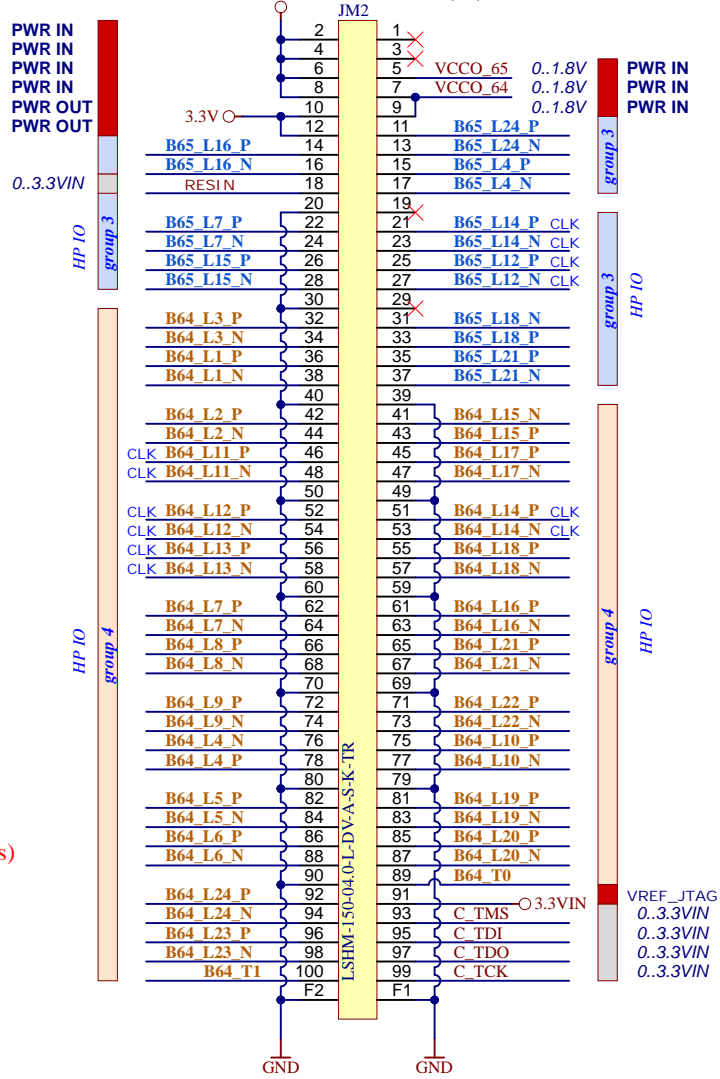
PWR IN
PWR IN
PWR IN
PWR IN
PWR OUT
PWR OUT

0..3.3VIN

HP IO group 3

HP IO group 4

s)

JM2

3.3V

| | | | |
|---|---|---|---|
| | 2 | 1 | |
| | 4 | 3 | |
| | 6 | 5 | VCCO_65 |
| | 8 | 7 | VCCO_64 |
| 3.3V | 10 | 9 | |
| | 12 | 11 | B65_L24_P |
| B65_L16_P | 14 | 13 | B65_L24_N |
| B65_L16_N | 16 | 15 | B65_L4_P |
| RESIN | 18 | 17 | B65_L4_N |
| | 20 | 19 | |
| B65_L7_P | 22 | 21 | B65_L14_P CLK |
| B65_L7_N | 24 | 23 | B65_L14_N CLK |
| B65_L15_P | 26 | 25 | B65_L12_P CLK |
| B65_L15_N | 28 | 27 | B65_L12_N CLK |
| | 30 | 29 | |
| B64_L3_P | 32 | 31 | B65_L18_N |
| B64_L3_N | 34 | 33 | B65_L18_P |
| B64_L1_P | 36 | 35 | B65_L21_P |
| B64_L1_N | 38 | 37 | B65_L21_N |
| | 40 | 39 | |
| B64_L2_P | 42 | 41 | B64_L15_N |
| B64_L2_N | 44 | 43 | B64_L15_P |
| CLK B64_L11_P | 46 | 45 | B64_L17_P |
| CLK B64_L11_N | 48 | 47 | B64_L17_N |
| | 50 | 49 | |
| CLK B64_L12_P | 52 | 51 | B64_L14_P CLK |
| CLK B64_L12_N | 54 | 53 | B64_L14_N CLK |
| CLK B64_L13_P | 56 | 55 | B64_L18_P |
| CLK B64_L13_N | 58 | 57 | B64_L18_N |
| | 60 | 59 | |
| B64_L7_P | 62 | 61 | B64_L16_P |
| B64_L7_N | 64 | 63 | B64_L16_N |
| B64_L8_P | 66 | 65 | B64_L21_P |
| B64_L8_N | 68 | 67 | B64_L21_N |
| | 70 | 69 | |
| B64_L9_P | 72 | 71 | B64_L22_P |
| B64_L9_N | 74 | 73 | B64_L22_N |
| B64_L4_N | 76 | 75 | B64_L10_P |
| B64_L4_P | 78 | 77 | B64_L10_N |
| | 80 | 79 | |
| B64_L5_P | 82 | 81 | B64_L19_P |
| B64_L5_N | 84 | 83 | B64_L19_N |
| B64_L6_P | 86 | 85 | B64_L20_P |
| B64_L6_N | 88 | 87 | B64_L20_N |
| | 90 | 89 | B64_T0 |
| B64_L24_P | 92 | 91 | 3.3VIN |
| B64_L24_N | 94 | 93 | C_TMS |
| B64_L23_P | 96 | 95 | C_TDI |
| B64_L23_N | 98 | 97 | C_TDO |
| B64_T1 | 100 | 99 | C_TCK |
| | F2 | F1 | |

LSHM-150-04.0-L-DV-A-S-K-TR

GND GND

0..1.8V
0..1.8V
0..1.8V

PWR IN
PWR IN
PWR IN

group 3

group 3 HP IO

group 4 HP IO

VREF_JTAG
0..3.3VIN
0..3.3VIN
0..3.3VIN
0..3.3VIN